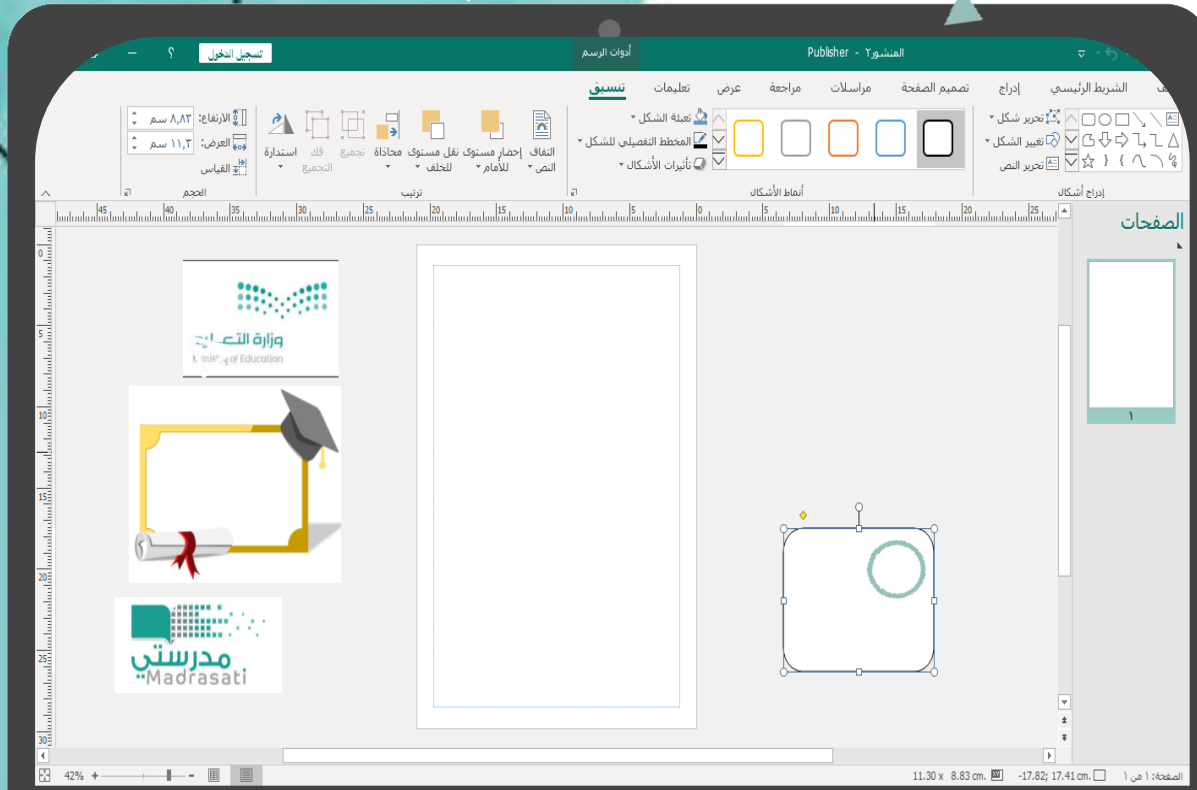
Publisher - المنشور٢
أدوات الرسم
تسجيل الدخول
؟

الشريط الرئيسي
إدراج
تصميم الصفحة
مراسلات
مراجعة
عرض
تعليمات
تنسيق

تحرير شكل
تغيير الشكل
تحرير النص
إدراج أشكال

تعبئة الشكل
المخطط التفصيلي للشكل
تأثيرات الأشكال
أنماط الأشكال

التفاف النص
إحضار مستوى للأمام
نقل مستوى للخلف
محاذاة
تجميع
فك التجميع
استدارة
ترتيب

الارتفاع: ٨,٨٣ سم
العرض: ١١,٣ سم
القياس
الحجم

الصفحات
١

وزارة التعليم
Ministry of Education

مدرستي
Madrasati

الصفحة: ١ من ١
-17.82; 17.41 cm.
11.30 x 8.83 cm.
42%